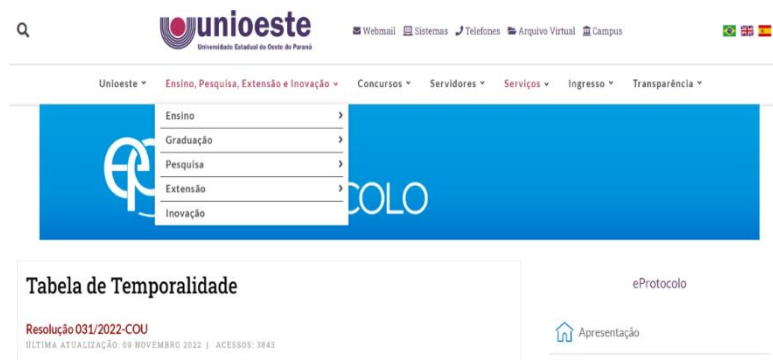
unioeste
Universidade Estadual do Oeste do Paraná

Webmail Sistemas Telefones Arquivo Virtual Campus

Unioeste Ensino, Pesquisa, Extensão e Inovação Concursos Servidores Serviços Ingresso Transparência

Ensino
Graduação
Pesquisa
Extensão
Inovação

COLO

Tabela de Temporalidade

Resolução 031/2022-COU
ÚLTIMA ATUALIZAÇÃO: 09 NOVEMBRO 2022 | ACESSOS: 3843

eProtocolo

Apresentação